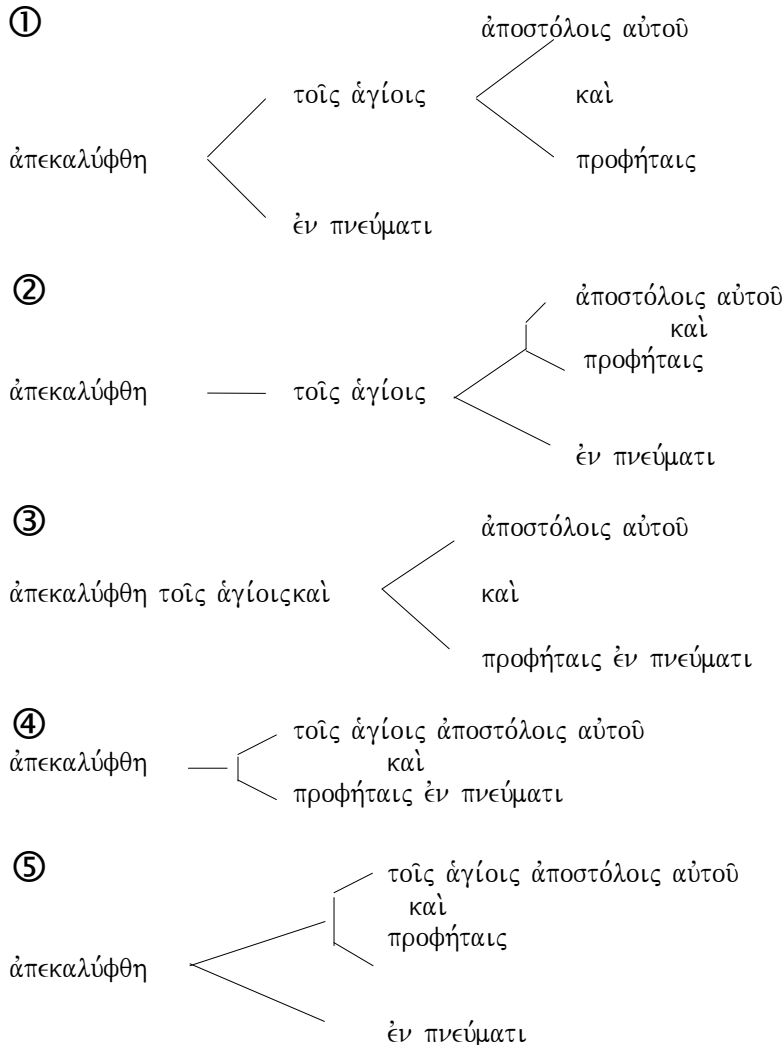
①

ἀπεκαλύφθη τοῖς ἁγίοις ἀποστόλοις αὐτοῦ καὶ προφήταις

ἐν πνεύματι

②

ἀπεκαλύφθη τοῖς ἁγίοις ἀποστόλοις αὐτοῦ καὶ προφήταις

ἐν πνεύματι

③

ἀποστόλοις αὐτοῦ

ἀπεκαλύφθη τοῖς ἁγίοιςκαὶ

προφήταις ἐν πνεύματι

④

ἀπεκαλύφθη τοῖς ἁγίοις ἀποστόλοις αὐτοῦ καὶ προφήταις ἐν πνεύματι

⑤

ἀπεκαλύφθη τοῖς ἁγίοις ἀποστόλοις αὐτοῦ καὶ προφήταις

ἐν πνεύματι